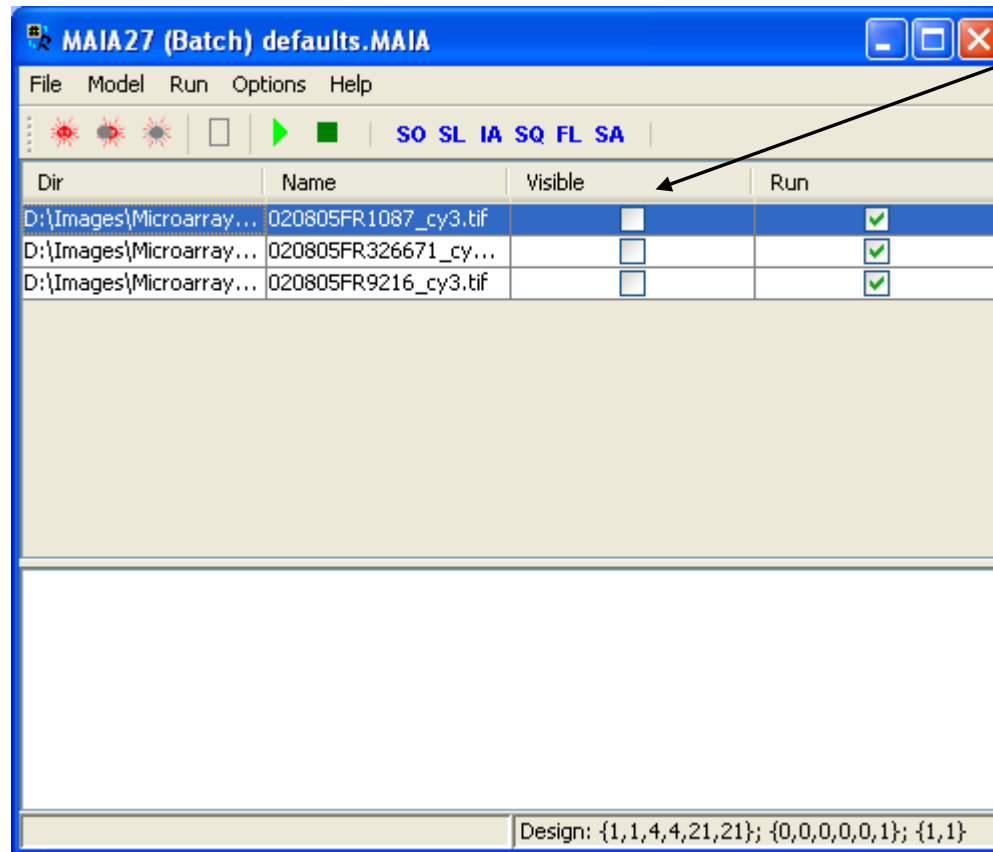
MAIA27 (Batch) defaults.MAIA

File Model Run Options Help

SO SL IA SQ FL SA

| Dir | Name | Visible | Run |
|---|---|---|---|
| D:\Images\Microarray… | 020805FR1087_cy3.tif | | |
| D:\Images\Microarray… | 020805FR326671_cy… | | |
| D:\Images\Microarray… | 020805FR9216_cy3.tif | | |

Design: {1,1,4,4,21,21}; {0,0,0,0,0,1}; {1,1}